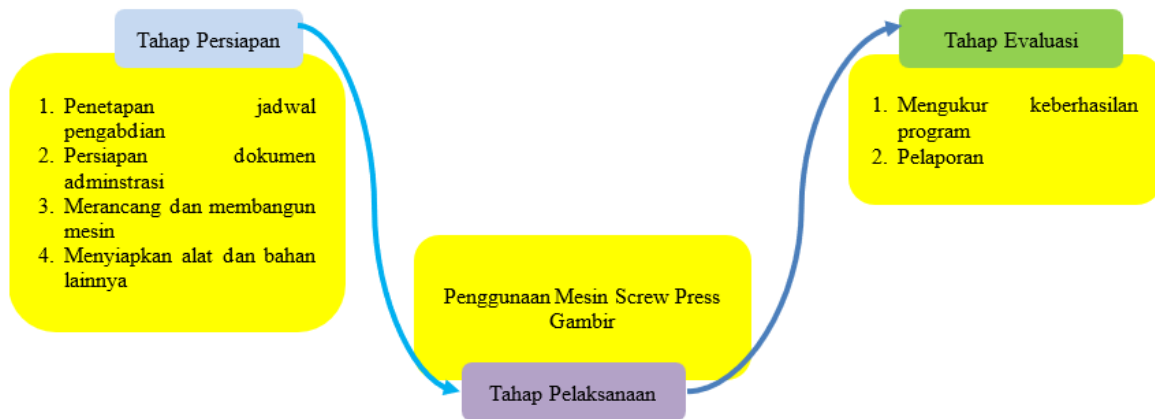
Tahap Persiapan

1. Penetapan jadwal pengabdian
2. Persiapan dokumen adminstrasi
3. Merancang dan membangun mesin
4. Menyiapkan alat dan bahan lainnya

Penggunaan Mesin Screw Press Gambir

Tahap Pelaksanaan

Tahap Evaluasi

1. Mengukur keberhasilan program
2. Pelaporan